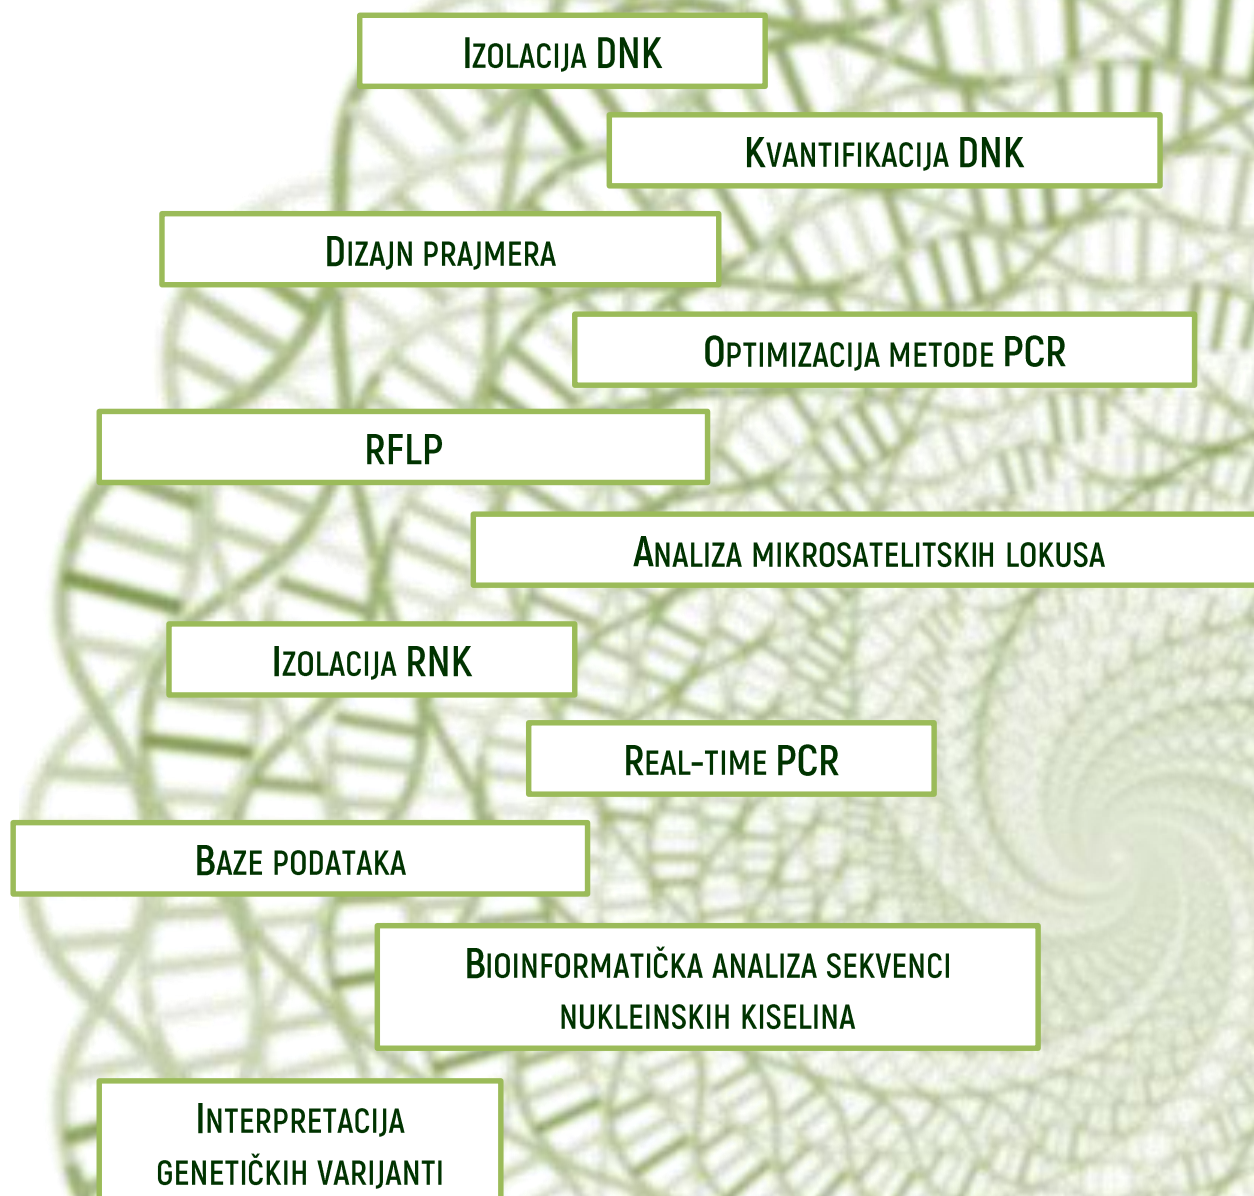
Izolacija DNK

Kvantifikacija DNK

Dizajn prajmera

Optimizacija metode PCR

RFLP

Analiza mikrosatelitskih lokusa

Izolacija RNK

Real-time PCR

Baze podataka

Bioinformatička analiza sekvenci nukleinskih kiselina

Interpretacija genetičkih varijanti